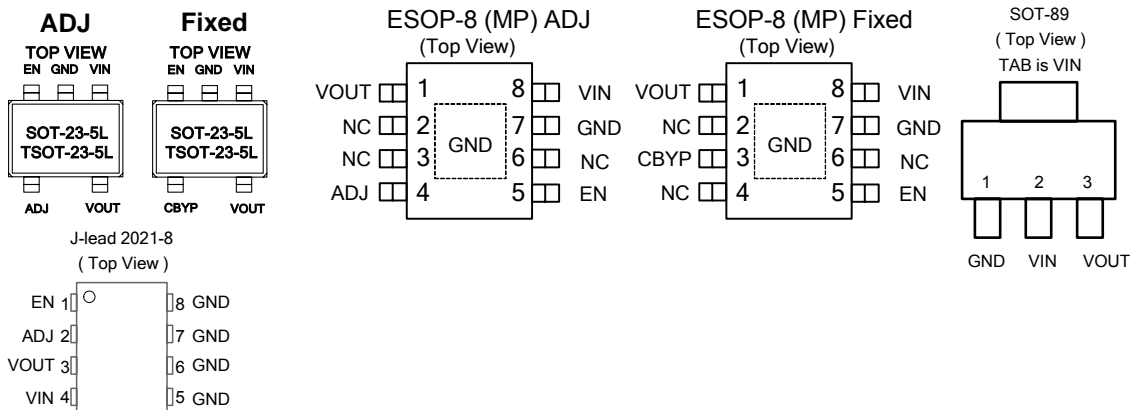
ADJ

TOP VIEW
EN GND VIN

SOT-23-5L
TSOT-23-5L

ADJ VOUT

Fixed

TOP VIEW
EN GND VIN

SOT-23-5L
TSOT-23-5L

CBYP VOUT

ESOP-8 (MP) ADJ
(Top View)

VOUT 1
NC 2
NC 3
ADJ 4
GND
8 VIN
7 GND
6 NC
5 EN

ESOP-8 (MP) Fixed
(Top View)

VOUT 1
NC 2
CBYP 3
NC 4
GND
8 VIN
7 GND
6 NC
5 EN

SOT-89
( Top View )
TAB is VIN

1 2 3

GND VIN VOUT

J-lead 2021-8
( Top View )

EN 1
ADJ 2
VOUT 3
VIN 4
8 GND
7 GND
6 GND
5 GND